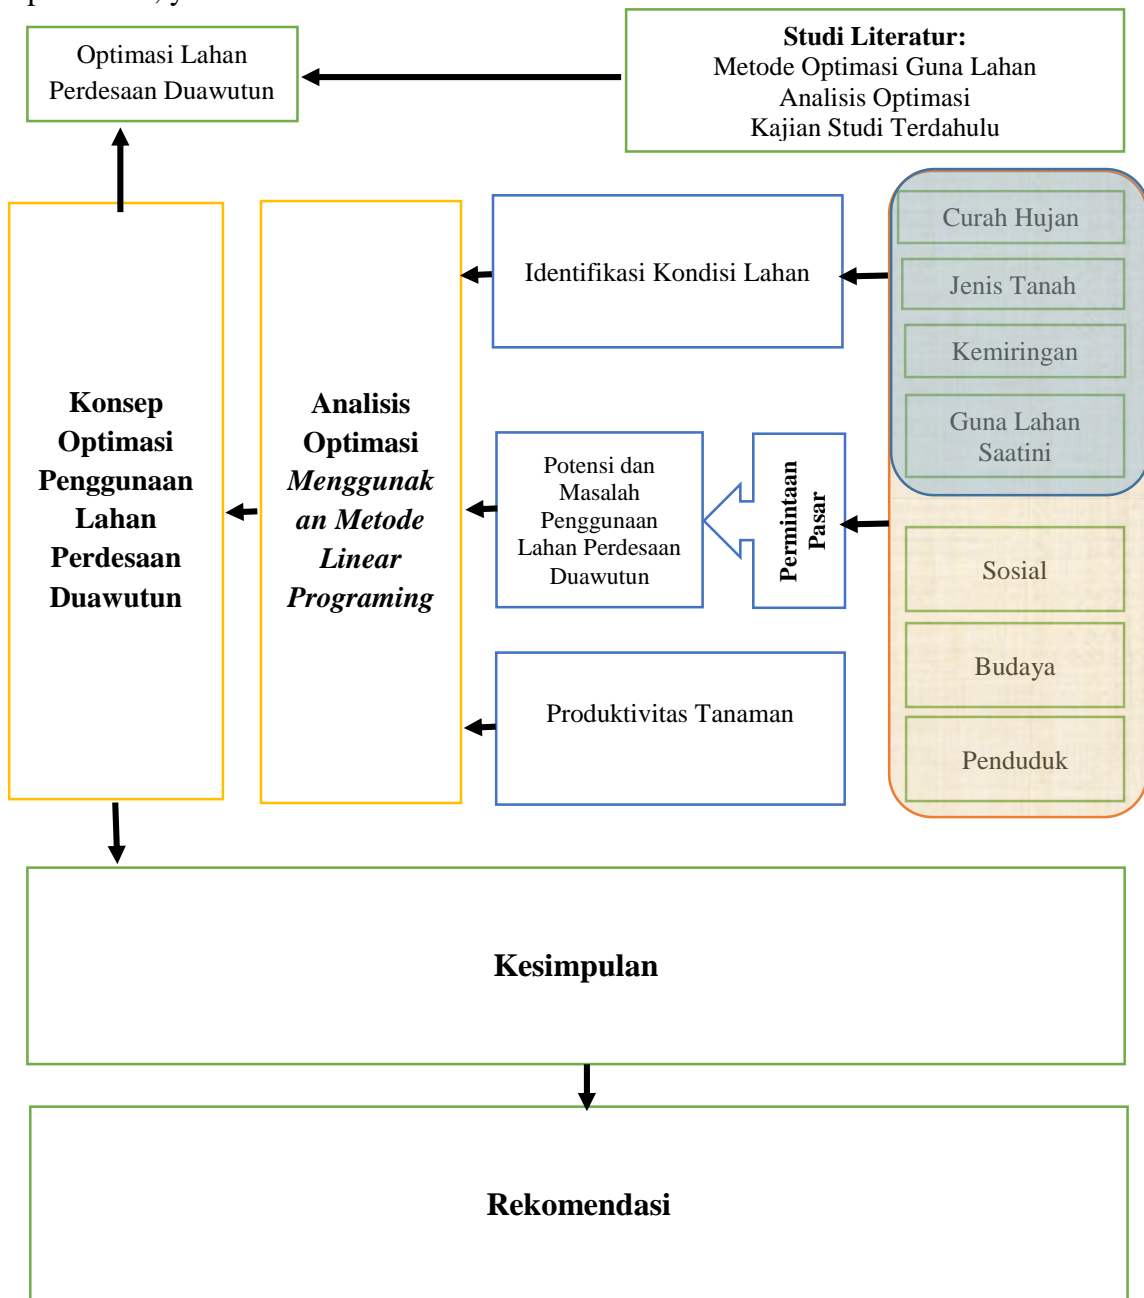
Optimasi Lahan Perdesaan Duawutun

**Studi Literatur:**
Metode Optimasi Guna Lahan
Analisis Optimasi
Kajian Studi Terdahulu

**Konsep Optimasi Penggunaan Lahan Perdesaan Duawutun**

**Analisis Optimasi *Menggunakan Metode Linear Programing***

Identifikasi Kondisi Lahan

Potensi dan Masalah Penggunaan Lahan Perdesaan Duawutun

**Permintaan Pasar**

Produktivitas Tanaman

Curah Hujan

Jenis Tanah

Kemiringan

Guna Lahan Saatini

Sosial

Budaya

Penduduk

**Kesimpulan**

**Rekomendasi**